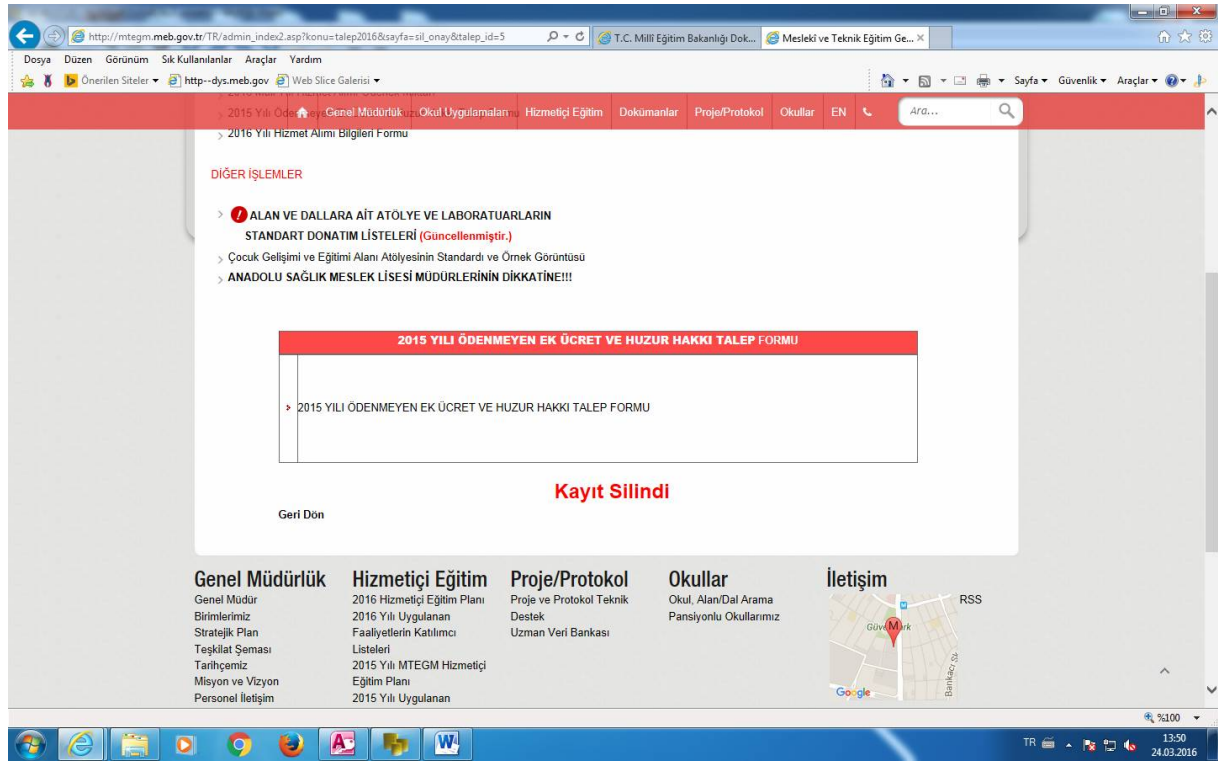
http://mtegm.meb.gov.tr/TR/admin_index2.asp?konu=talep2016&sayfa=sil_onay&talep_id=5

T.C. Millî Eğitim Bakanlığı Dok...

Meslekî ve Teknik Eğitim Ge...

Dosya Düzen Görünüm Sık Kullanılanlar Araçlar Yardım

Önerilen Siteler http--dys.meb.gov Web Slice Galerisi

Sayfa Güvenlik Araçlar

Genel Müdürlük Okul Uygulamaları Hizmetiçi Eğitim Dokümanlar Proje/Protokol Okullar EN Ara...

2015 Yılı Öde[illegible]

2016 Yılı Hizmet Alımı Bilgileri Formu

DİĞER İŞLEMLER

ALAN VE DALLARA AİT ATÖLYE VE LABORATUARLARIN STANDART DONATIM LİSTELERİ (Güncellenmiştir.)

Çocuk Gelişimi ve Eğitimi Alanı Atölyesinin Standardı ve Örnek Görüntüsü

ANADOLU SAĞLIK MESLEK LİSESİ MÜDÜRLERİNİN DİKKATİNE!!!

2015 YILI ÖDENMEYEN EK ÜCRET VE HUZUR HAKKI TALEP FORMU

2015 YILI ÖDENMEYEN EK ÜCRET VE HUZUR HAKKI TALEP FORMU

Kayıt Silindi

Geri Dön

Genel Müdürlük
Genel Müdür
Birimlerimiz
Stratejik Plan
Teşkilat Şeması
Tarihçemiz
Misyon ve Vizyon
Personel İletişim

Hizmetiçi Eğitim
2016 Hizmetiçi Eğitim Planı
2016 Yılı Uygulanan Faaliyetlerin Katılımcı Listeleri
2015 Yılı MTEGM Hizmetiçi Eğitim Planı
2015 Yılı Uygulanan

Proje/Protokol
Proje ve Protokol Teknik Destek
Uzman Veri Bankası

Okullar
Okul, Alan/Dal Arama
Pansiyonlu Okullarımız

İletişim
RSS
Güvenpark
Bankacı Sk.
Google

%100

TR 13:50 24.03.2016